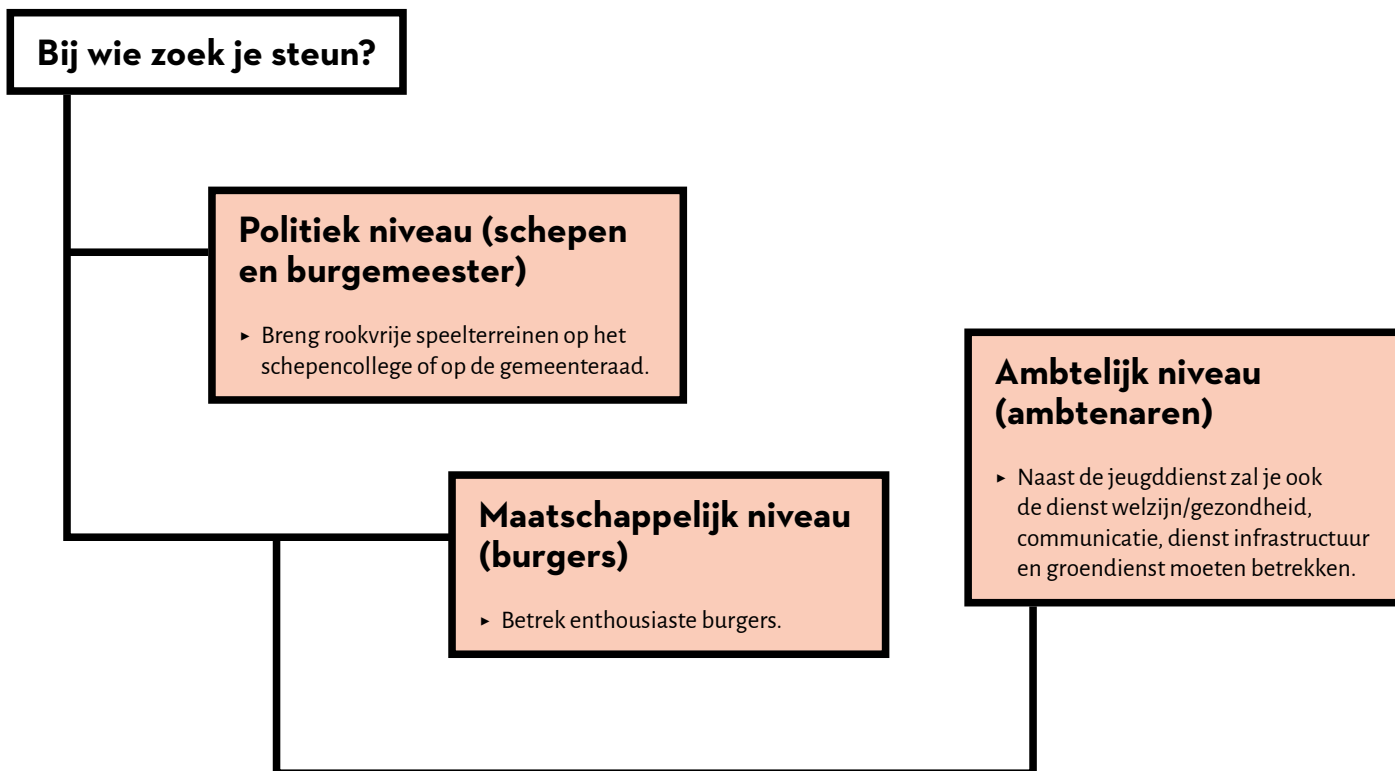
Bij wie zoek je steun?

Politiek niveau (schepen en burgemeester)

▸ Breng rookvrije speelterreinen op het schepencollege of op de gemeenteraad.

Ambtelijk niveau (ambtenaren)

▸ Naast de jeugddienst zal je ook de dienst welzijn/gezondheid, communicatie, dienst infrastructuur en groendienst moeten betrekken.

Maatschappelijk niveau (burgers)

▸ Betrek enthousiaste burgers.